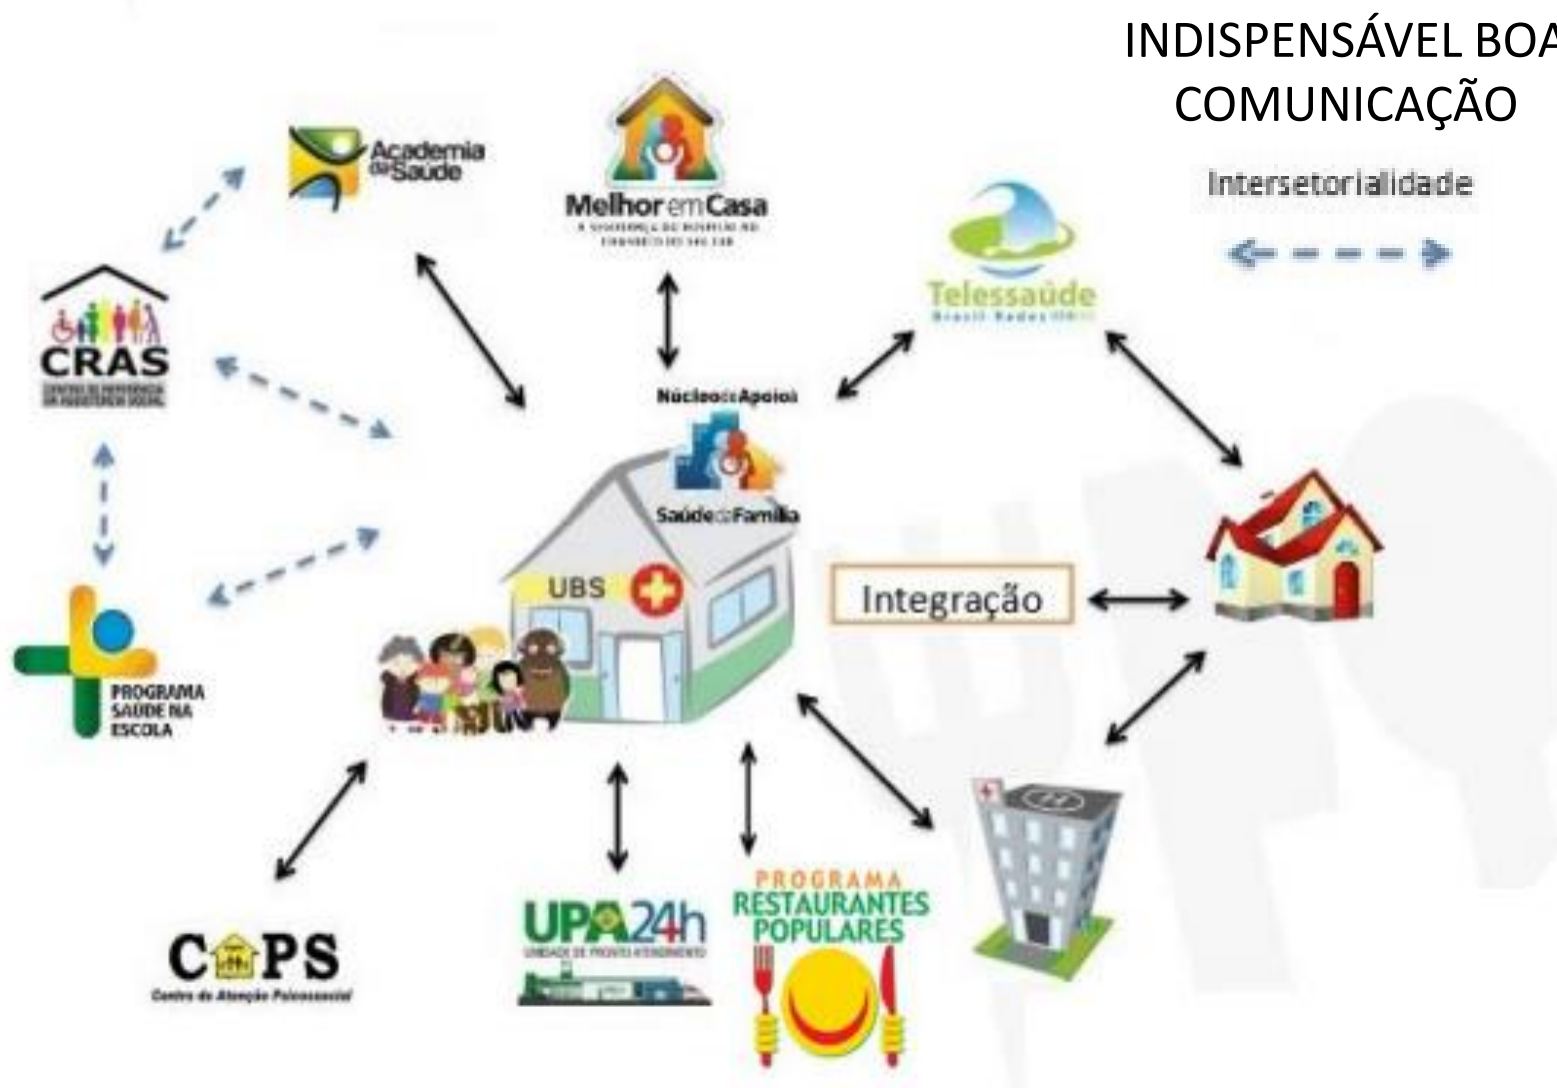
INDISPENSÁVEL BOA COMUNICAÇÃO

Intersetorialidade

Academia da Saúde

Melhor em Casa

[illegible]

Telessaúde
Brasil Redes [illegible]

CRAS
CENTRO DE REFERÊNCIA DA ASSISTÊNCIA SOCIAL

Núcleo de Apoio à Saúde da Família

UBS

Integração

PROGRAMA SAÚDE NA ESCOLA

CAPS
Centro de Atenção Psicossocial

UPA24h
UNIDADE DE PRONTO ATENDIMENTO

PROGRAMA RESTAURANTES POPULARES